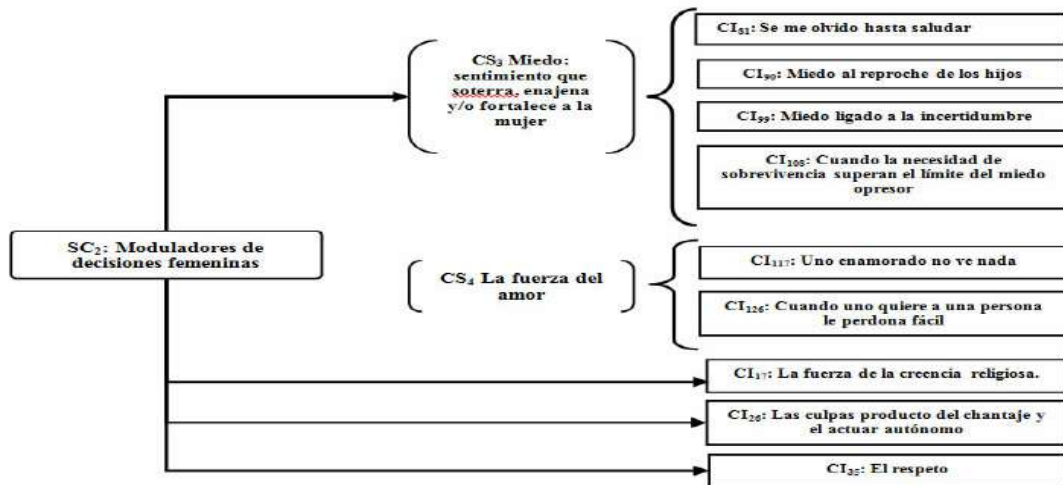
SC$_2$: Moduladores de decisiones femeninas

CS$_3$ Miedo: sentimiento que soterra, enajena y/o fortalece a la mujer

CI$_{81}$: Se me olvido hasta saludar

CI$_{90}$: Miedo al reproche de los hijos

CI$_{99}$: Miedo ligado a la incertidumbre

CI$_{108}$: Cuando la necesidad de sobrevivencia superan el límite del miedo opresor

CS$_4$ La fuerza del amor

CI$_{117}$: Uno enamorado no ve nada

CI$_{126}$: Cuando uno quiere a una persona le perdona fácil

CI$_{17}$: La fuerza de la creencia religiosa.

CI$_{26}$: Las culpas producto del chantaje y el actuar autónomo

CI$_{35}$: El respeto